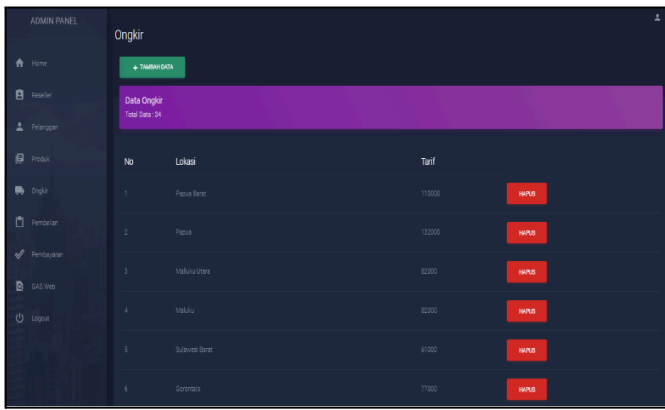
ADMIN PANEL

Home
Reseller
Pelanggan
Produk
Ongkir
Pembelian
Pembayaran
GAS Web
Logout

Ongkir

+ TAMBAH DATA

Data Ongkir
Total Data : 34

| No | Lokasi | Tarif | |
|---|---|---|---|
| 1 | Papua Barat | 110000 | HAPUS |
| 2 | Papua | 132000 | HAPUS |
| 3 | Maluku Utara | 82000 | HAPUS |
| 4 | Maluku | 82000 | HAPUS |
| 5 | Sulawesi Barat | 61000 | HAPUS |
| 6 | Gorontalo | 77000 | HAPUS |